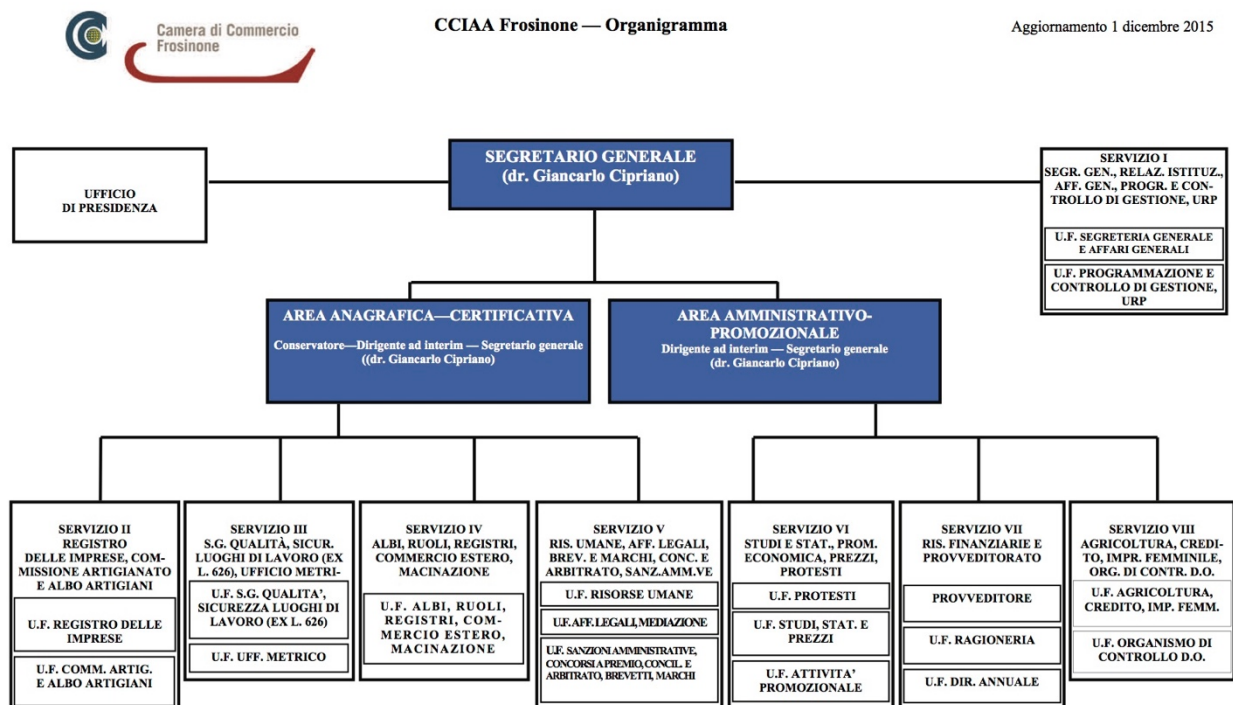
Camera di Commercio
Frosinone

CCIAA Frosinone — Organigramma

Aggiornamento 1 dicembre 2015

SEGRETARIO GENERALE
(dr. Giancarlo Cipriano)

UFFICIO
DI PRESIDENZA

SERVIZIO I
SEGR. GEN., RELAZ. ISTITUZ., AFF. GEN., PROGR. E CONTROLLO DI GESTIONE, URP

U.F. SEGRETERIA GENERALE E AFFARI GENERALI

U.F. PROGRAMMAZIONE E CONTROLLO DI GESTIONE, URP

AREA ANAGRAFICA—CERTIFICATIVA
Conservatore—Dirigente ad interim — Segretario generale
((dr. Giancarlo Cipriano)

AREA AMMINISTRATIVO-PROMOZIONALE
Dirigente ad interim — Segretario generale
(dr. Giancarlo Cipriano)

SERVIZIO II
REGISTRO DELLE IMPRESE, COMMISSIONE ARTIGIANATO E ALBO ARTIGIANI

U.F. REGISTRO DELLE IMPRESE

U.F. COMM. ARTIG. E ALBO ARTIGIANI

SERVIZIO III
S.G. QUALITÀ, SICUR. LUOGHI DI LAVORO (EX L. 626), UFFICIO METRI-

U.F. S.G. QUALITA', SICUREZZA LUOGHI DI LAVORO (EX L. 626)

U.F. UFF. METRICO

SERVIZIO IV
ALBI, RUOLI, REGISTRI, COMMERCIO ESTERO, MACINAZIONE

U.F. ALBI, RUOLI, REGISTRI, COMMERCIO ESTERO, MACINAZIONE

SERVIZIO V
RIS. UMANE, AFF. LEGALI, BREV. E MARCHI, CONC. E ARBITRATO, SANZ.AMM.VE

U.F. RISORSE UMANE

U.F. AFF. LEGALI, MEDIAZIONE

U.F. SANZIONI AMMINISTRATIVE, CONCORSI A PREMIO, CONCIL. E ARBITRATO, BREVETTI, MARCHI

SERVIZIO VI
STUDI E STAT., PROM. ECONOMICA, PREZZI, PROTESTI

U.F. PROTESTI

U.F. STUDI, STAT. E PREZZI

U.F. ATTIVITA' PROMOZIONALE

SERVIZIO VII
RIS. FINANZIARIE E PROVVEDITORATO

PROVVEDITORE

U.F. RAGIONERIA

U.F. DIR. ANNUALE

SERVIZIO VIII
AGRICOLTURA, CREDITO, IMPR. FEMMINILE, ORG. DI CONTR. D.O.

U.F. AGRICOLTURA, CREDITO, IMP. FEMM.

U.F. ORGANISMO DI CONTROLLO D.O.